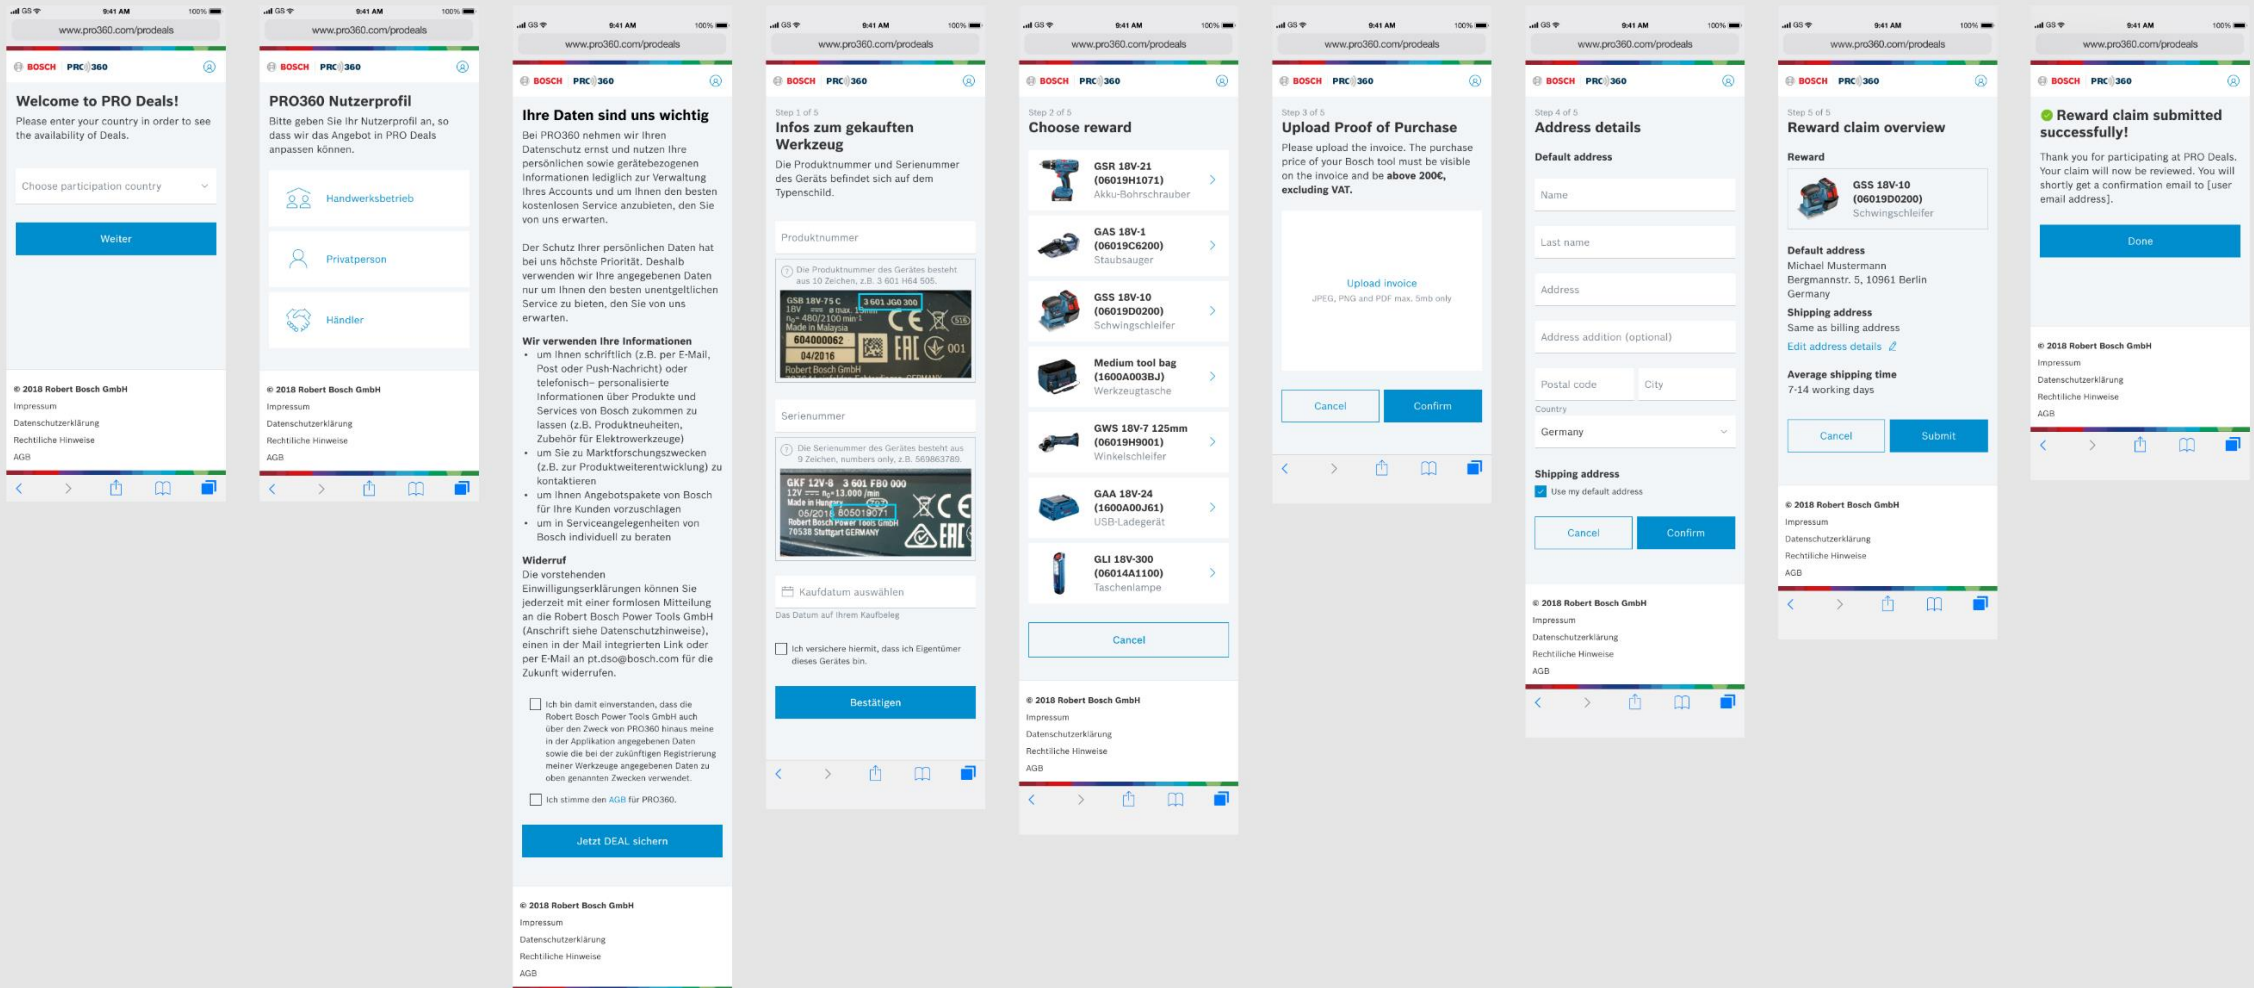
GS 9:41 AM 100%
www.pro360.com/prodeals
BOSCH PRO360
Welcome to PRO Deals!
Please enter your country in order to see the availability of Deals.
Choose participation country
Weiter
© 2018 Robert Bosch GmbH
Impressum
Datenschutzerklärung
Rechtliche Hinweise
AGB

GS 9:41 AM 100%
www.pro360.com/prodeals
BOSCH PRO360
PRO360 Nutzerprofil
Bitte geben Sie Ihr Nutzerprofil an, so dass wir das Angebot in PRO Deals anpassen können.
Handwerksbetrieb
Privatperson
Händler
© 2018 Robert Bosch GmbH
Impressum
Datenschutzerklärung
Rechtliche Hinweise
AGB

GS 9:41 AM 100%
www.pro360.com/prodeals
BOSCH PRO360
Ihre Daten sind uns wichtig
Bei PRO360 nehmen wir Ihren Datenschutz ernst und nutzen Ihre persönlichen sowie gerätebezogenen Informationen lediglich zur Verwaltung Ihres Accounts und um Ihnen den besten kostenlosen Service anzubieten, den Sie von uns erwarten.

Der Schutz Ihrer persönlichen Daten hat bei uns höchste Priorität. Deshalb verwenden wir Ihre angegebenen Daten nur um Ihnen den besten unentgeltlichen Service zu bieten, den Sie von uns erwarten.

Wir verwenden Ihre Informationen
• um Ihnen schriftlich (z.B. per E-Mail, Post oder Push-Nachricht) oder telefonisch– personalisierte Informationen über Produkte und Services von Bosch zukommen zu lassen (z.B. Produktneuheiten, Zubehör für Elektrowerkzeuge)
• um Sie zu Marktforschungszwecken (z.B. zur Produktweiterentwicklung) zu kontaktieren
• um Ihnen Angebotspakete von Bosch für Ihre Kunden vorzuschlagen
• um in Serviceangelegenheiten von Bosch individuell zu beraten

Widerruf
Die vorstehenden Einwilligungserklärungen können Sie jederzeit mit einer formlosen Mitteilung an die Robert Bosch Power Tools GmbH (Anschrift siehe Datenschutzhinweise), einen in der Mail integrierten Link oder per E-Mail an pt.dso@bosch.com für die Zukunft widerrufen.

Ich bin damit einverstanden, dass die Robert Bosch Power Tools GmbH auch über den Zweck von PRO360 hinaus meine in der Applikation angegebenen Daten sowie die bei der zukünftigen Registrierung meiner Werkzeuge angegebenen Daten zu oben genannten Zwecken verwendet.
Ich stimme den AGB für PRO360.
Jetzt DEAL sichern
© 2018 Robert Bosch GmbH
Impressum
Datenschutzerklärung
Rechtliche Hinweise
AGB

GS 9:41 AM 100%
www.pro360.com/prodeals
BOSCH PRO360
Step 1 of 5
Infos zum gekauften Werkzeug
Die Produktnummer und Serienummer des Geräts befindet sich auf dem Typenschild.
Produktnummer
Die Produktnummer des Gerätes besteht aus 10 Zeichen, z.B. 3 601 H64 505.
GSB 18V-75 C 3 601 JG0 300 18V Made in Malaysia 604000062 04/2016 Robert Bosch GmbH
Serienummer
Die Serienummer des Gerätes besteht aus 9 Zeichen, numbers only, z.B. 569863789.
GKF 12V-8 3 601 FB0 000 12V Made in Hungary 06/2016 805019071 Robert Bosch Power Tools GmbH 70538 Stuttgart GERMANY
Kaufdatum auswählen
Das Datum auf Ihrem Kaufbeleg
Ich versichere hiermit, dass ich Eigentümer dieses Gerätes bin.
Bestätigen

GS 9:41 AM 100%
www.pro360.com/prodeals
BOSCH PRO360
Step 2 of 5
Choose reward
GSR 18V-21 (06019H1071) Akku-Bohrschrauber
GAS 18V-1 (06019C6200) Staubsauger
GSS 18V-10 (06019D0200) Schwingschleifer
Medium tool bag (1600A003BJ) Werkzeugtasche
GWS 18V-7 125mm (06019H9001) Winkelschleifer
GAA 18V-24 (1600A00J61) USB-Ladegerät
GLI 18V-300 (06014A1100) Taschenlampe
Cancel
© 2018 Robert Bosch GmbH
Impressum
Datenschutzerklärung
Rechtliche Hinweise
AGB

GS 9:41 AM 100%
www.pro360.com/prodeals
BOSCH PRO360
Step 3 of 5
Upload Proof of Purchase
Please upload the invoice. The purchase price of your Bosch tool must be visible on the invoice and be above 200€, excluding VAT.
Upload invoice
JPEG, PNG and PDF max. 5mb only
Cancel Confirm

GS 9:41 AM 100%
www.pro360.com/prodeals
BOSCH PRO360
Step 4 of 5
Address details
Default address
Name
Last name
Address
Address addition (optional)
Postal code City
Country
Germany
Shipping address
Use my default address
Cancel Confirm
© 2018 Robert Bosch GmbH
Impressum
Datenschutzerklärung
Rechtliche Hinweise
AGB

GS 9:41 AM 100%
www.pro360.com/prodeals
BOSCH PRO360
Step 5 of 5
Reward claim overview
Reward
GSS 18V-10 (06019D0200) Schwingschleifer
Default address
Michael Mustermann
Bergmannstr. 5, 10961 Berlin
Germany
Shipping address
Same as billing address
Edit address details
Average shipping time
7-14 working days
Cancel Submit
© 2018 Robert Bosch GmbH
Impressum
Datenschutzerklärung
Rechtliche Hinweise
AGB

GS 9:41 AM 100%
www.pro360.com/prodeals
BOSCH PRO360
Reward claim submitted successfully!
Thank you for participating at PRO Deals. Your claim will now be reviewed. You will shortly get a confirmation email to [user email address].
Done
© 2018 Robert Bosch GmbH
Impressum
Datenschutzerklärung
Rechtliche Hinweise
AGB